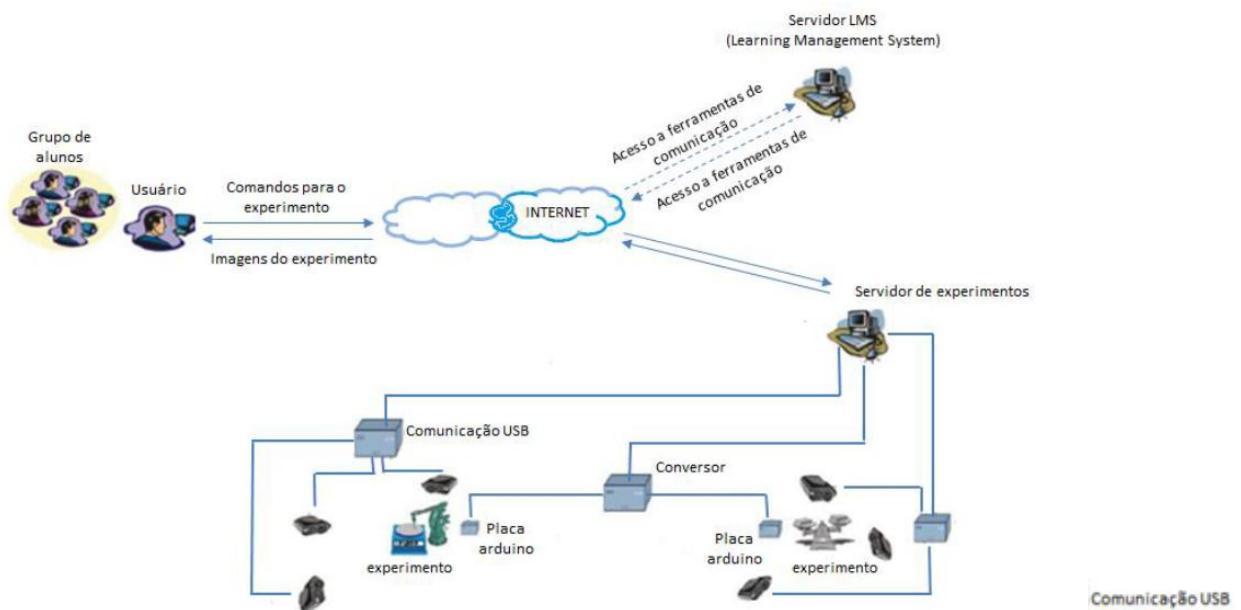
Servidor LMS
(Learning Management System)

Grupo de alunos

Usuário

Comandos para o experimento

Imagens do experimento

INTERNET

Acesso a ferramentas de comunicação

Acesso a ferramentas de comunicação

Servidor de experimentos

Comunicação USB

Conversor

Placa arduino

experimento

Placa arduino

experimento

Comunicação USB